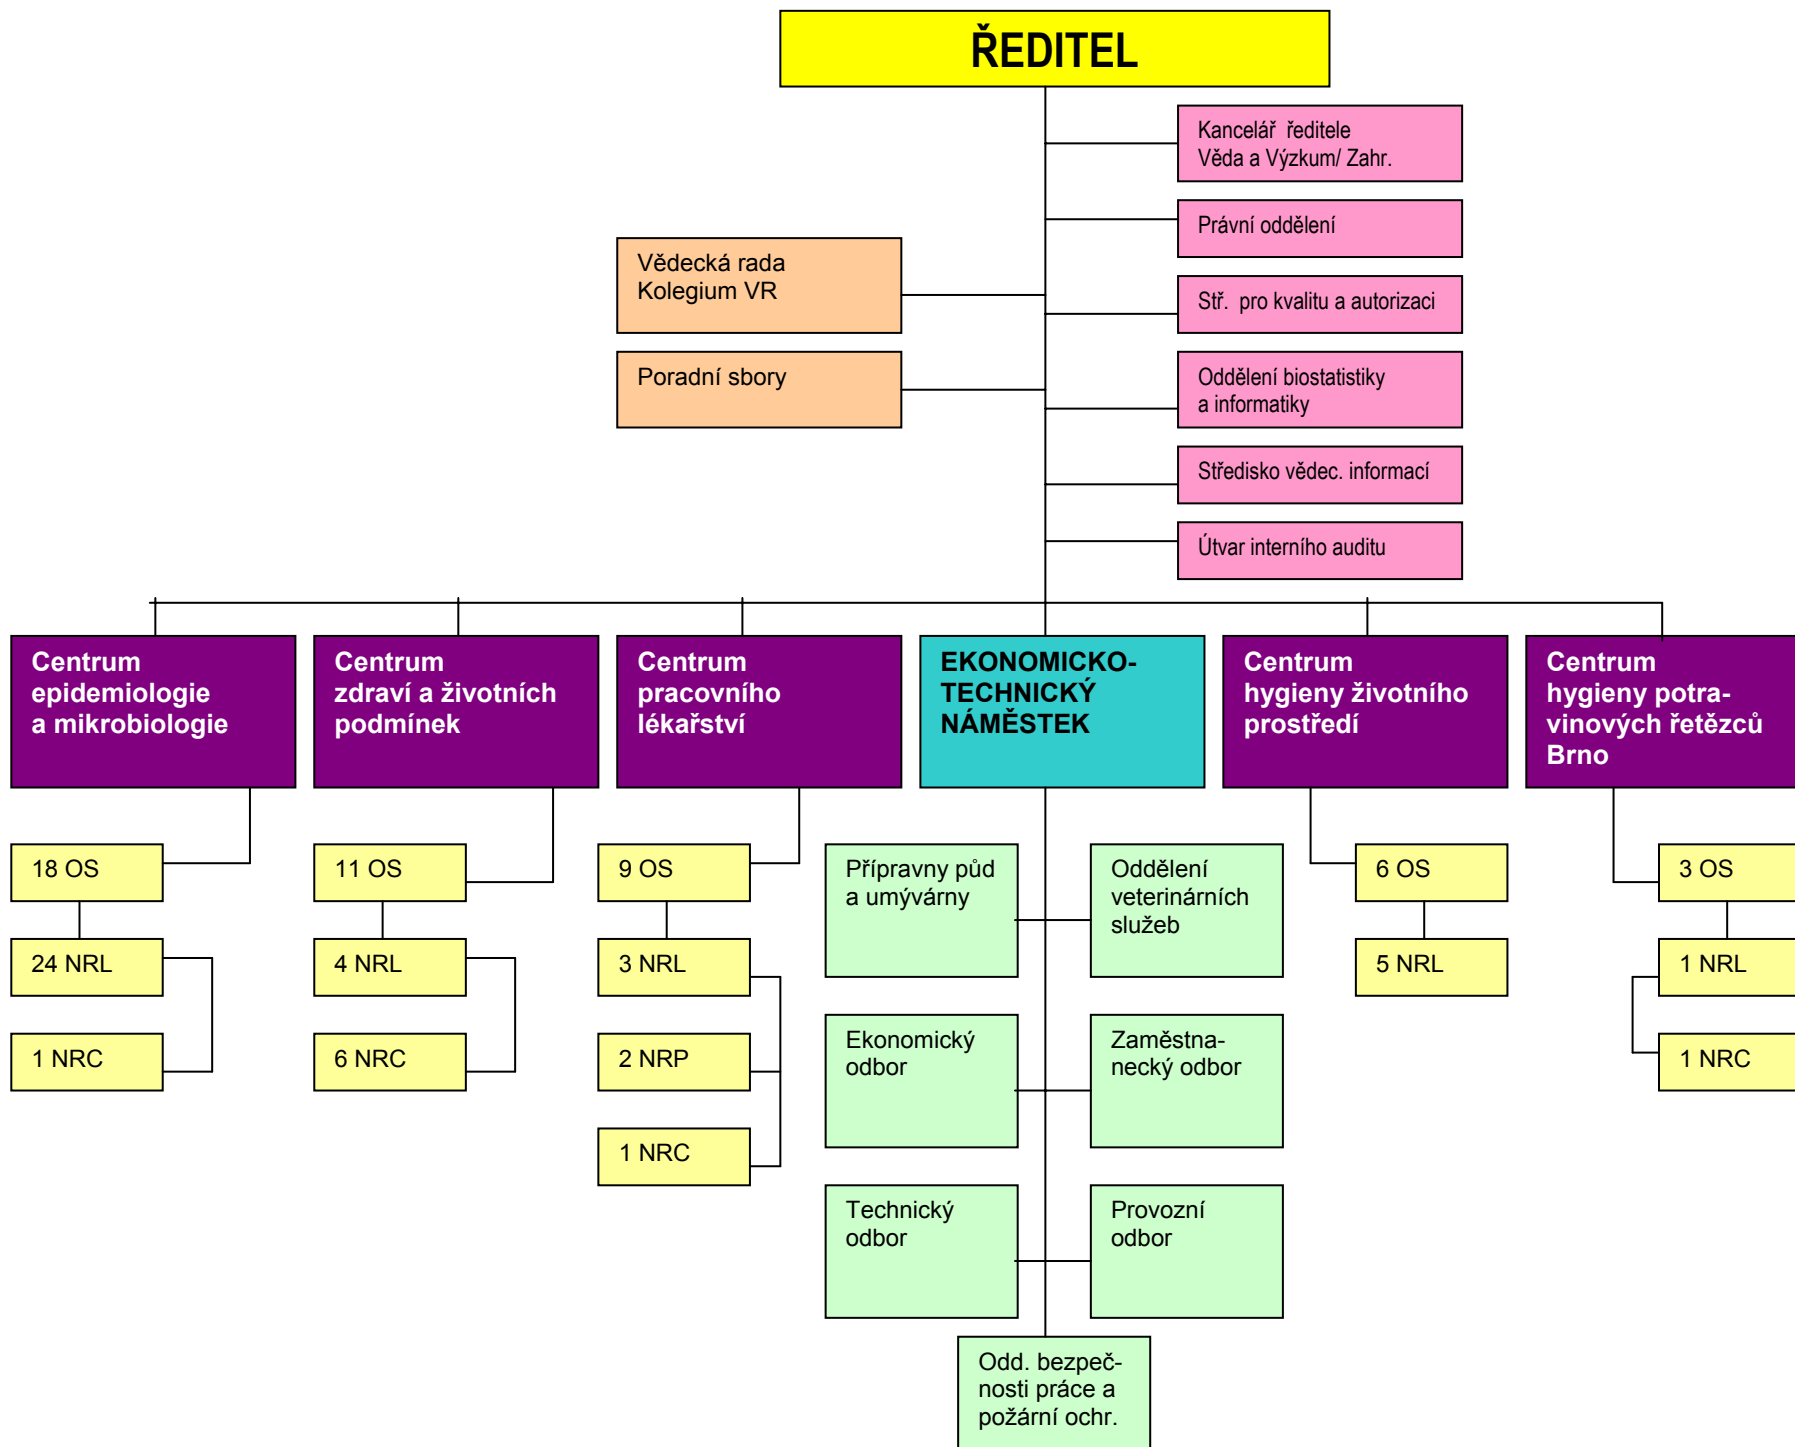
ŘEDITEL

Kancelář ředitele
Věda a Výzkum/ Zahr.

Právní oddělení

Stř. pro kvalitu a autorizaci

Oddělení biostatistiky a informatiky

Středisko vědec. informací

Útvar interního auditu

Vědecká rada
Kolegium VR

Poradní sbory

Centrum epidemiologie a mikrobiologie

18 OS

24 NRL

1 NRC

Centrum zdraví a životních podmínek

11 OS

4 NRL

6 NRC

Centrum pracovního lékařství

9 OS

3 NRL

2 NRP

1 NRC

EKONOMICKO-TECHNICKÝ NÁMĚSTEK

Přípravny půd a umývárny

Oddělení veterinárních služeb

Ekonomický odbor

Zaměstnanecký odbor

Technický odbor

Provozní odbor

Odd. bezpečnosti práce a požární ochr.

Centrum hygieny životního prostředí

6 OS

5 NRL

Centrum hygieny potravinových řetězců Brno

3 OS

1 NRL

1 NRC